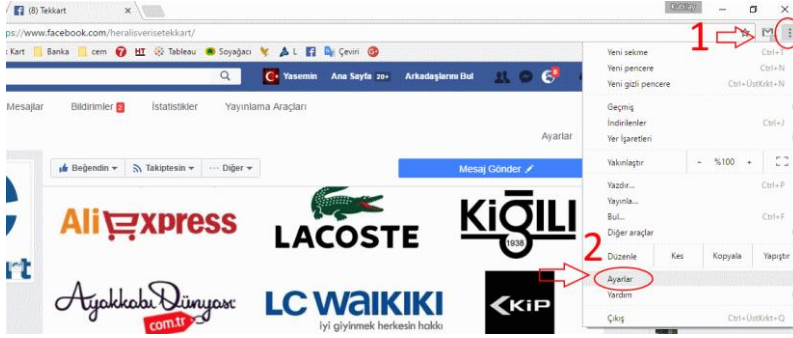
(8) Tekkart

ps://www.facebook.com/heralisverisetekkart/

Kart Banka cem HT Tableau Soyağacı L Çeviri

Yasemin Ana Sayfa 20+ Arkadaşlarını Bul

Mesajlar Bildirimler 2 İstatistikler Yayınlama Araçları

Ayarlar

Beğendin Takiptesin Diğer

Mesaj Gönder

AliExpress

LACOSTE

KİĞILI 1938

Ayakkabı Dünyası com.tr

LC WAIKIKI iyi giyinmek herkesin hakkı

KİP

1

2

Yeni sekme Ctrl+T
Yeni pencere Ctrl+N
Yeni gizli pencere Ctrl+Üstkrkt+N
Geçmiş
İndirilenler Ctrl+J
Yer İşaretleri
Yakınlaştır - %100 +
Yazdır... Ctrl+P
Yayınla...
Bul... Ctrl+F
Diğer araçlar
Düzenle Kes Kopyala Yapıştır
Ayarlar
Yardım
Çıkış Ctrl+Üstkrkt+Q